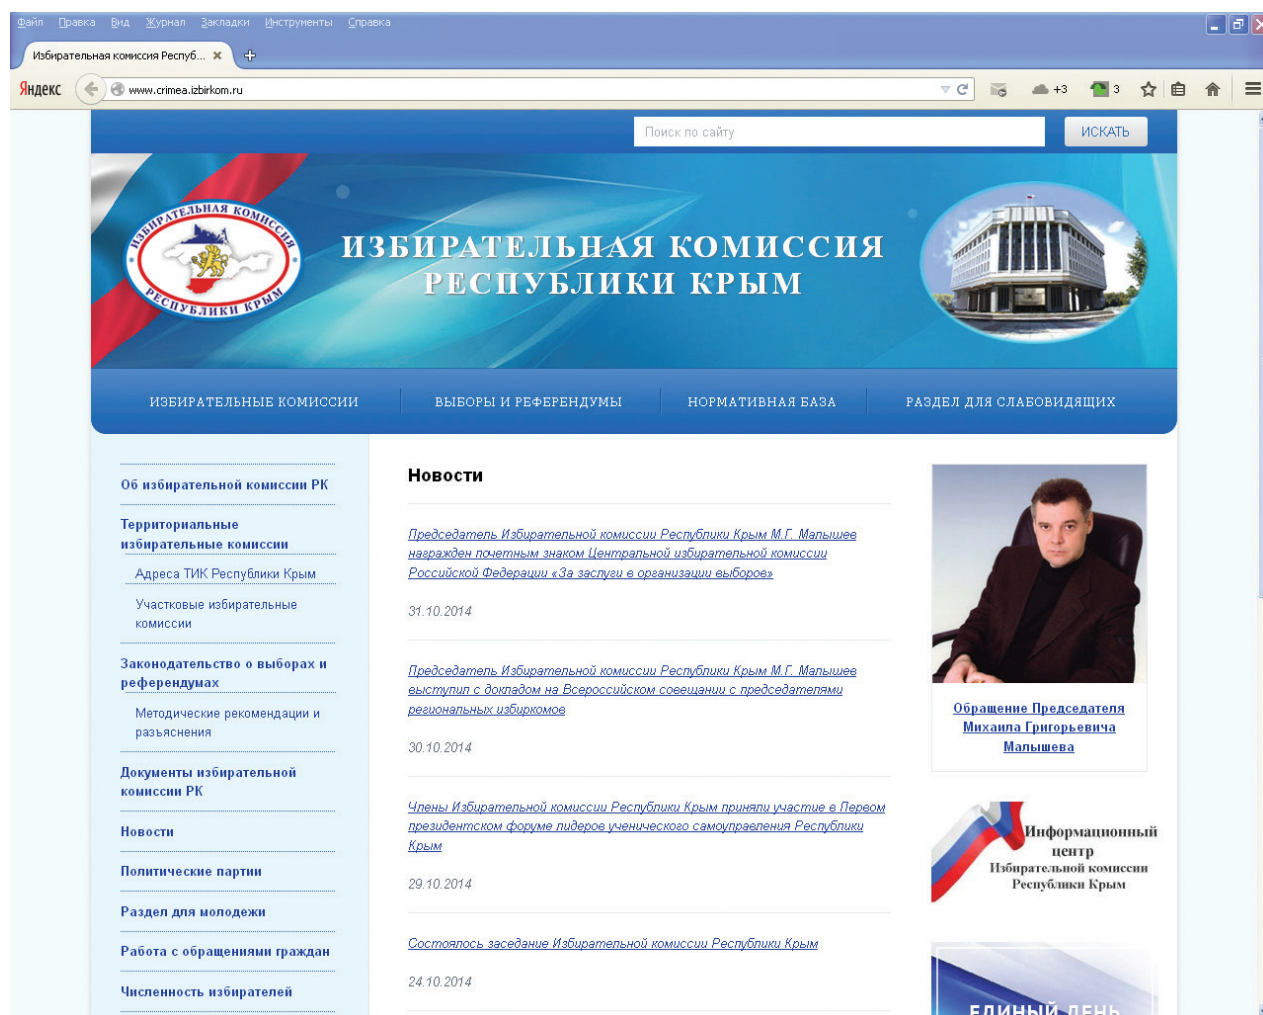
Файл Правка Вид Журнал Закладки Инструменты Справка

Избирательная комиссия Респуб... ×

Яндекс www.crimea.izbirkom.ru

+3 3

Поиск по сайту ИСКАТЬ

ИЗБИРАТЕЛЬНАЯ КОМИССИЯ РЕСПУБЛИКИ КРЫМ

ИЗБИРАТЕЛЬНАЯ КОМИССИЯ РЕСПУБЛИКИ КРЫМ

ИЗБИРАТЕЛЬНЫЕ КОМИССИИ ВЫБОРЫ И РЕФЕРЕНДУМЫ НОРМАТИВНАЯ БАЗА РАЗДЕЛ ДЛЯ СЛАБОВИДЯЩИХ

Об избирательной комиссии РК

Территориальные избирательные комиссии

Адреса ТИК Республики Крым

Участковые избирательные комиссии

Законодательство о выборах и референдумах

Методические рекомендации и разъяснения

Документы избирательной комиссии РК

Новости

Политические партии

Раздел для молодежи

Работа с обращениями граждан

Численность избирателей

Новости

Председатель Избирательной комиссии Республики Крым М.Г. Малышев награжден почетным знаком Центральной избирательной комиссии Российской Федерации «За заслуги в организации выборов»

31.10.2014

Председатель Избирательной комиссии Республики Крым М.Г. Малышев выступил с докладом на Всероссийском совещании с председателями региональных избиркомов

30.10.2014

Члены Избирательной комиссии Республики Крым приняли участие в Первом президентском форуме лидеров ученического самоуправления Республики Крым

29.10.2014

Состоялось заседание Избирательной комиссии Республики Крым

24.10.2014

Обращение Председателя Михаила Григорьевича Малышева

Информационный центр Избирательной комиссии Республики Крым

ЕДИНЫЙ ДЕНЬ